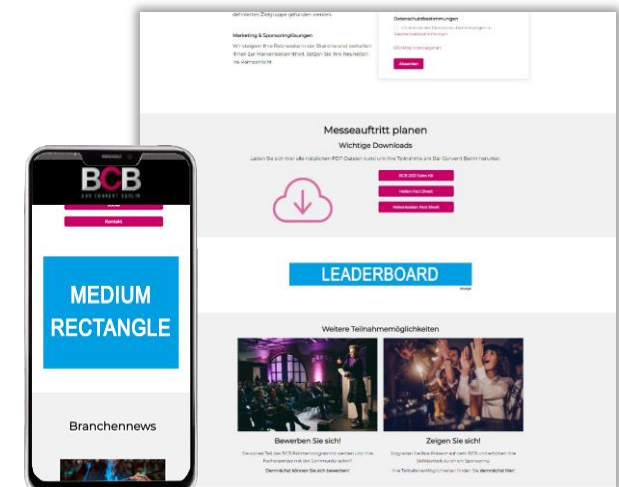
definierten Zielgruppe gefunden werden.

Marketing & Sponsoringlösungen

Wir steigern Ihre Reichweite in der Branche und verhelfen Ihnen zur Markenbekanntheit. Setzen Sie Ihre Highlights ins Rampenlicht.

Datenschutzbestimmungen

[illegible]

Absenden

Messeauftritt planen

Wichtige Downloads

Laden Sie sich hier alle nützlichen PDF-Dateien rund um Ihre Teilnahme am Bar Convent Berlin herunter.

BCB 2023 Sales Kit

Hallen Fact Sheet

Nebenkosten Fact Sheet

LEADERBOARD

Weitere Teilnahmemöglichkeiten

Bewerben Sie sich!

Zeigen Sie sich!

BCB
BAR CONVENT BERLIN

Kontakt

MEDIUM RECTANGLE

Branchennews